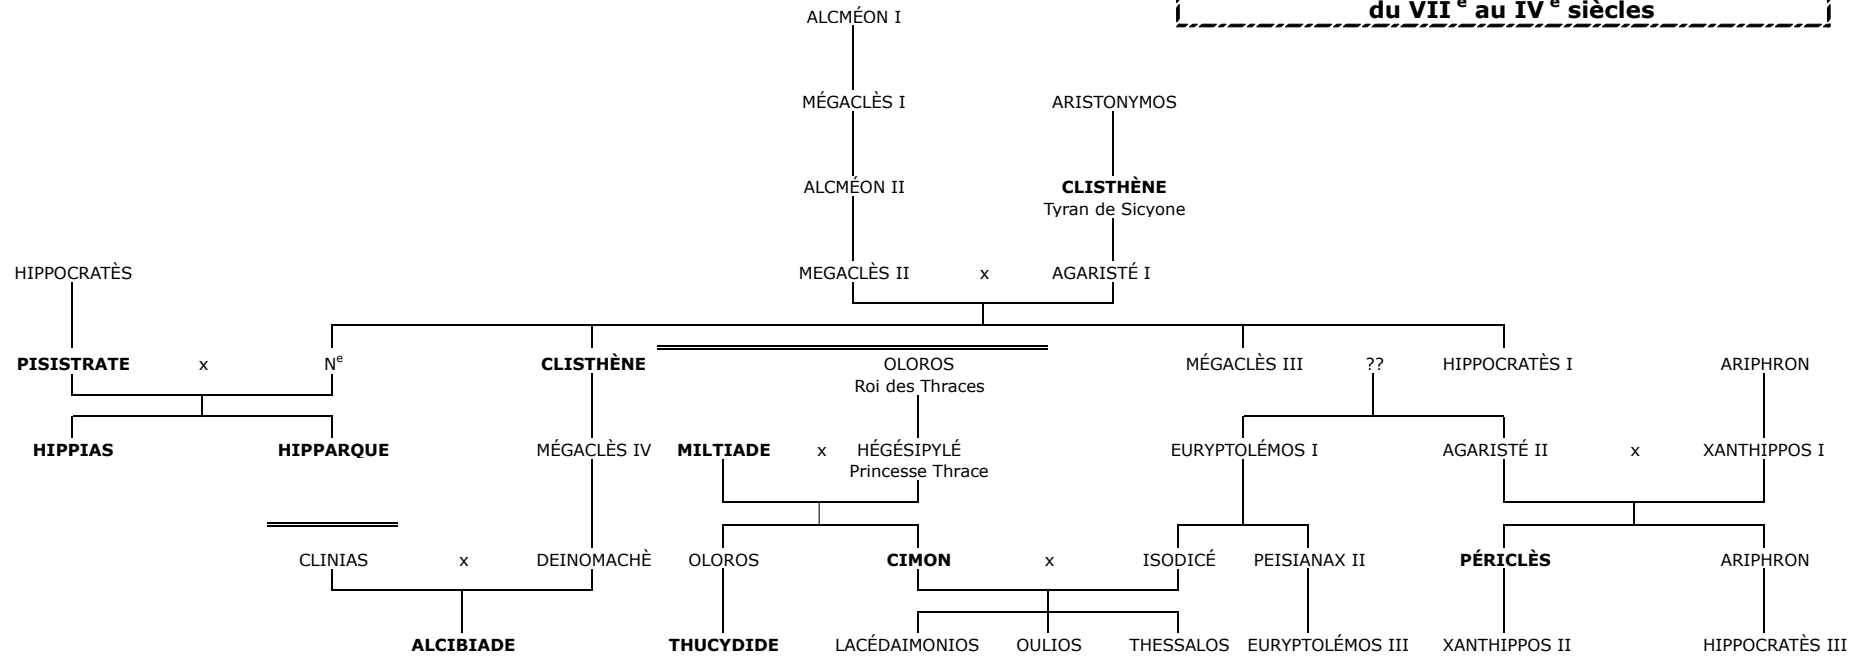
du VII$^{e}$ au IV$^{e}$ siècles

ALCMÉON I

MÉGACLÈS I

ARISTONYMOS

ALCMÉON II

**CLISTHÈNE**
Tyran de Sicyone

HIPPOCRATÈS

MEGACLÈS II x AGARISTÉ I

**PISISTRATE** x N$^{e}$

**CLISTHÈNE**

OLOROS
Roi des Thraces

MÉGACLÈS III ?? HIPPOCRATÈS I

ARIPHRON

**HIPPIAS** **HIPPARQUE**

MÉGACLÈS IV

**MILTIADE** x HÉGÉSIPYLÉ
Princesse Thrace

EURYPTOLÉMOS I

AGARISTÉ II x XANTHIPPOS I

CLINIAS x DEINOMACHÈ

OLOROS

**CIMON** x ISODICÉ

PEISIANAX II

**PÉRICLÈS**

ARIPHRON

**ALCIBIADE**

**THUCYDIDE**

LACÉDAIMONIOS OULIOS THESSALOS

EURYPTOLÉMOS III

XANTHIPPOS II

HIPPOCRATÈS III